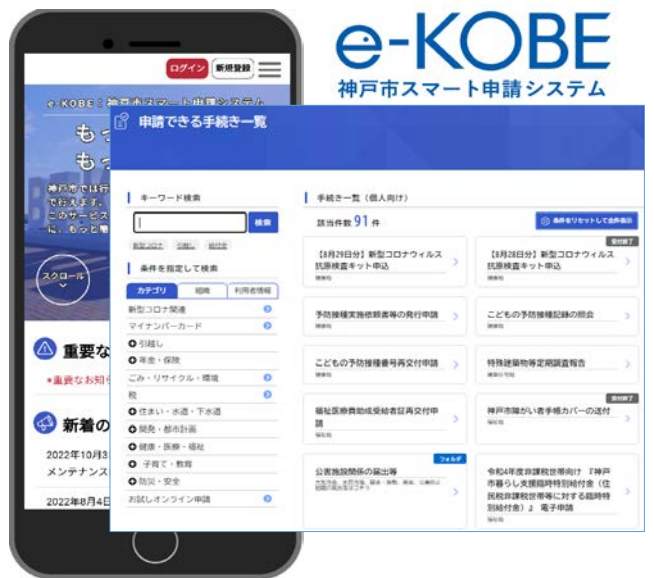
e-KOBE
神戸市スマート申請システム

ログイン 新規登録

e-KOBE：神戸市スマート申請システム
もっ
もっ

神戸市では行
で行えます。
このサービス
に、もっと便

スクロール

重要な
＊重要なお知ら

新着の
2022年10月3
メンテナンス

2022年8月4日

申請できる手続き一覧

キーワード検索
検索
新型コロナ 引越し 給付金

条件を指定して検索
カテゴリ 組織 利用者情報
新型コロナ関連
マイナンバーカード
引越し
年金・保険
ごみ・リサイクル・環境
税
住まい・水道・下水道
開発・都市計画
健康・医療・福祉
子育て・教育
防災・安全
お試しオンライン申請

手続き一覧（個人向け）
該当件数 91 件
条件をリセットして全件表示

【8月29日分】新型コロナウィルス抗原検査キット申込
受付終了
【8月28日分】新型コロナウィルス抗原検査キット申込
予防接種実施依頼書等の発行申請
こどもの予防接種記録の照会
こどもの予防接種番号再交付申請
特殊建築物等定期調査報告
福祉医療費助成受給者証再交付申請
受付終了
神戸市障がい者手帳カバーの送付
フォルダ
公害施設関係の届出等
令和4年度非課税世帯向け『神戸市暮らし支援臨時特別給付金（住民税非課税世帯等に対する臨時特別給付金）』電子申請